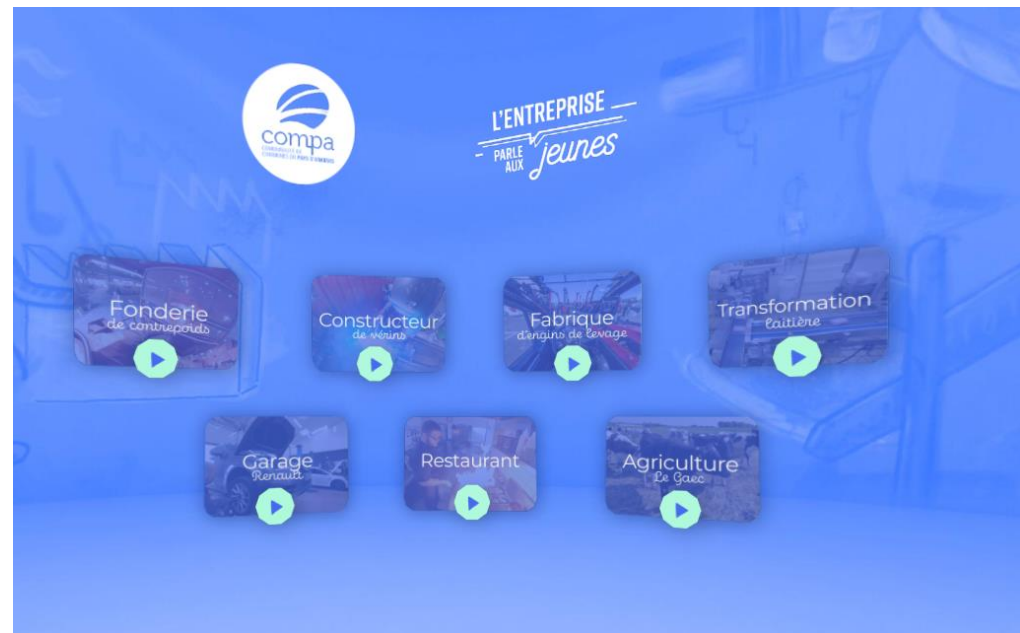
compa
COMMUNAUTÉ DE COMMUNES DU PAYS D'ANCENIS

L'ENTREPRISE PARLE AUX jeunes

Fonderie
de contrepoids

Constructeur
de vérins

Fabrique
d'engins de levage

Transformation
laitière

Garage
Renault

Restaurant

Agriculture
Le Gaec